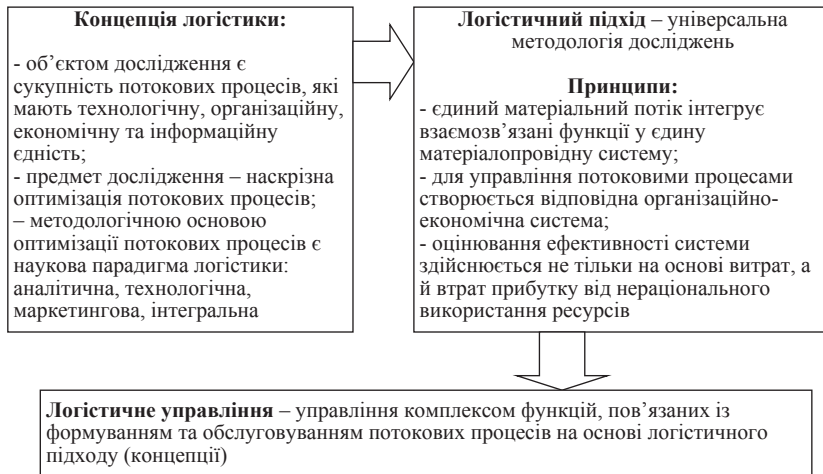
**Концепція логістики:**

- об'єктом дослідження є сукупність потокових процесів, які мають технологічну, організаційну, економічну та інформаційну єдність;
- предмет дослідження – наскрізна оптимізація потокових процесів;
– методологічною основою оптимізації потокових процесів є наукова парадигма логістики: аналітична, технологічна, маркетингова, інтегральна

**Логістичний підхід** – універсальна методологія досліджень

**Принципи:**
- єдиний матеріальний потік інтегрує взаємозв'язані функції у єдину матеріалопровідну систему;
- для управління потоковими процесами створюється відповідна організаційно-економічна система;
- оцінювання ефективності системи здійснюється не тільки на основі витрат, а й втрат прибутку від нераціонального використання ресурсів

**Логістичне управління** – управління комплексом функцій, пов'язаних із формуванням та обслуговуванням потокових процесів на основі логістичного підходу (концепції)